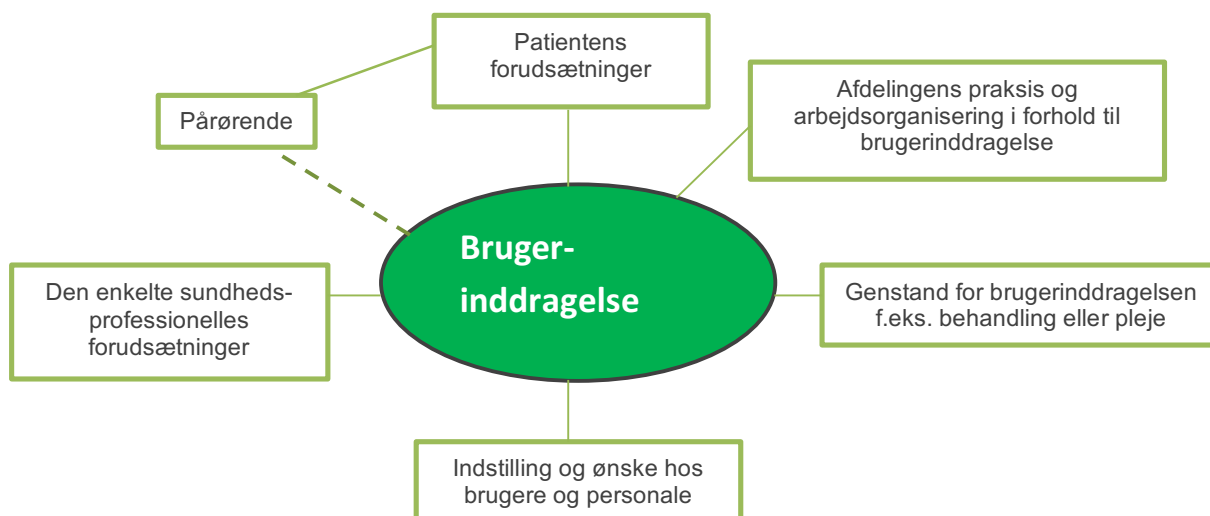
Patientens forudsætninger

Pårørende

Afdelingens praksis og arbejdsorganisering i forhold til brugerinddragelse

Bruger-
inddragelse

Den enkelte sundheds-professionelles forudsætninger

Genstand for brugerinddragelsen f.eks. behandling eller pleje

Indstilling og ønske hos brugere og personale